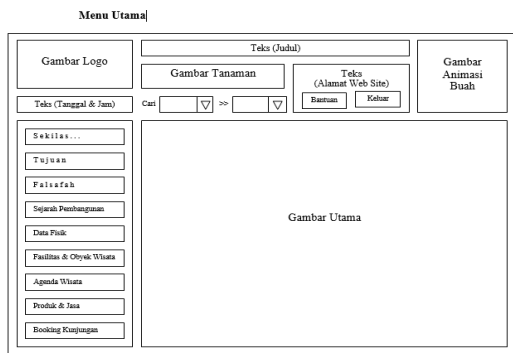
Menu Utama

Gambar Logo

Teks (Judul)

Gambar Tanaman

Teks (Alamat Web Site)

Bantuan

Keluar

Gambar Animasi Buah

Teks (Tanggal & Jam)

Cari

>>

S e k i l a s . . .

T u j u a n

F a l s a f a h

Sejarah Pembangunan

Data Fisik

Fasilitas & Obyek Wisata

Agenda Wisata

Produk & Jasa

Booking Kunjungan

Gambar Utama